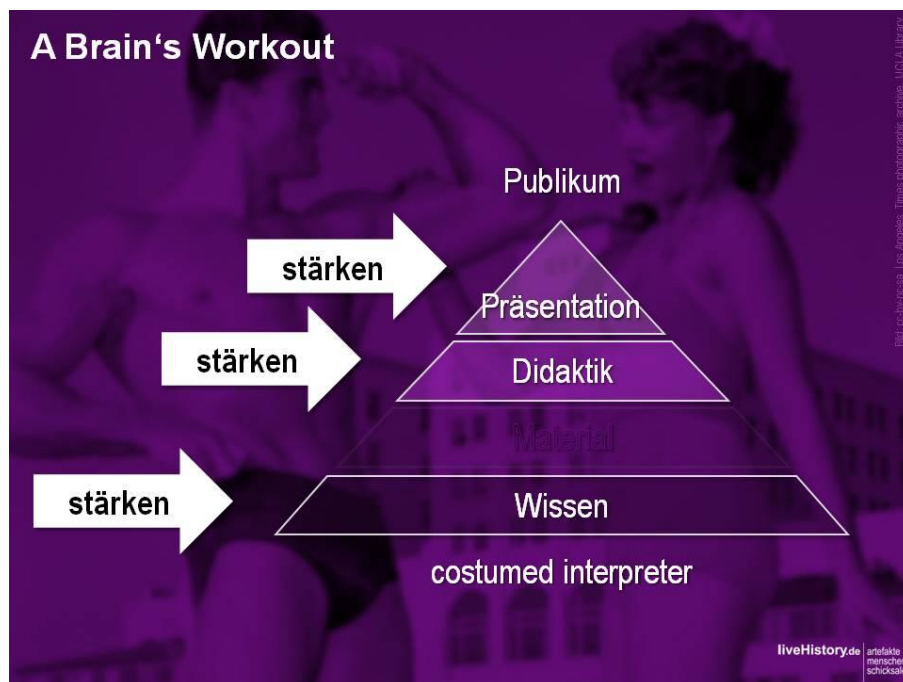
A Brain‘s Workout

Publikum

stärken

Präsentation

stärken

Didaktik

Material

stärken

Wissen

costumed interpreter

Bild: photo: Los Angeles Times photographic archive, UCLA Library

liveHistory.de artefakte menschen schicksale